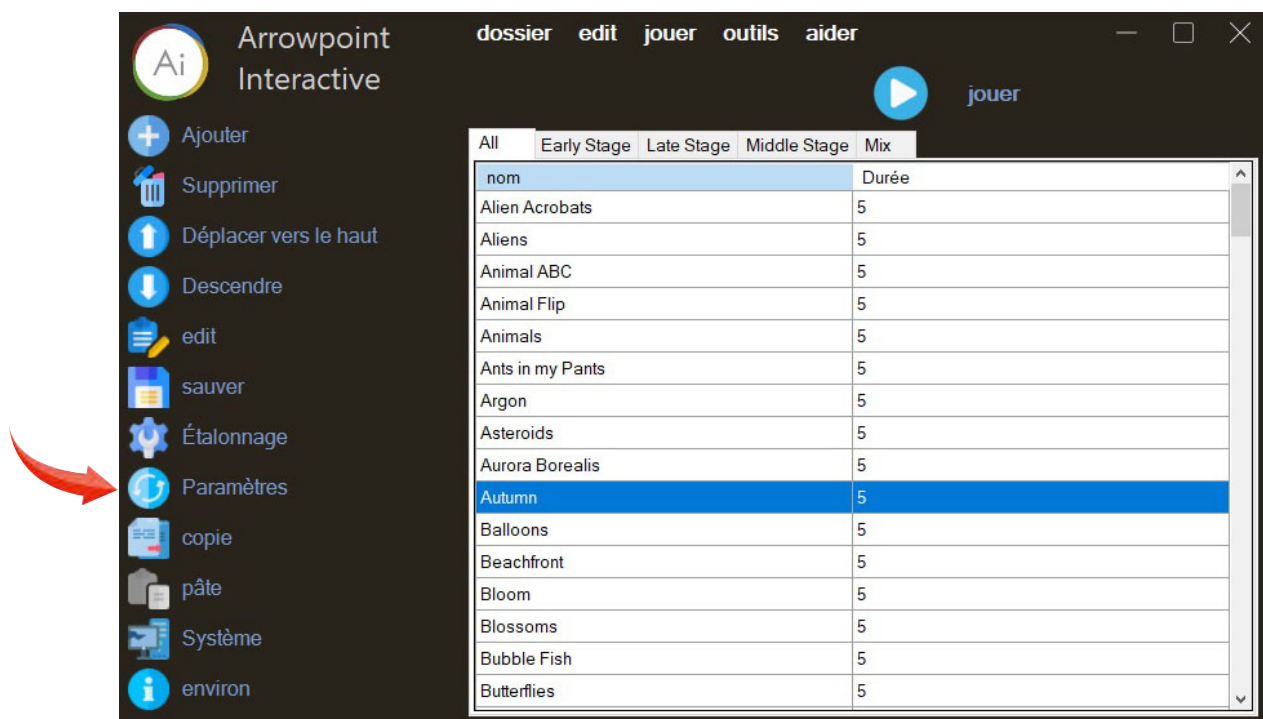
Ai

Arrowpoint Interactive

dossier edit jouer outils aider

jouer

Ajouter
Supprimer
Déplacer vers le haut
Descendre
edit
sauver
Étalonnage
Paramètres
copie
pâte
Système
environ

All | Early Stage | Late Stage | Middle Stage | Mix

| nom | Durée |
|---|---|
| Alien Acrobats | 5 |
| Aliens | 5 |
| Animal ABC | 5 |
| Animal Flip | 5 |
| Animals | 5 |
| Ants in my Pants | 5 |
| Argon | 5 |
| Asteroids | 5 |
| Aurora Borealis | 5 |
| Autumn | 5 |
| Balloons | 5 |
| Beachfront | 5 |
| Bloom | 5 |
| Blossoms | 5 |
| Bubble Fish | 5 |
| Butterflies | 5 |